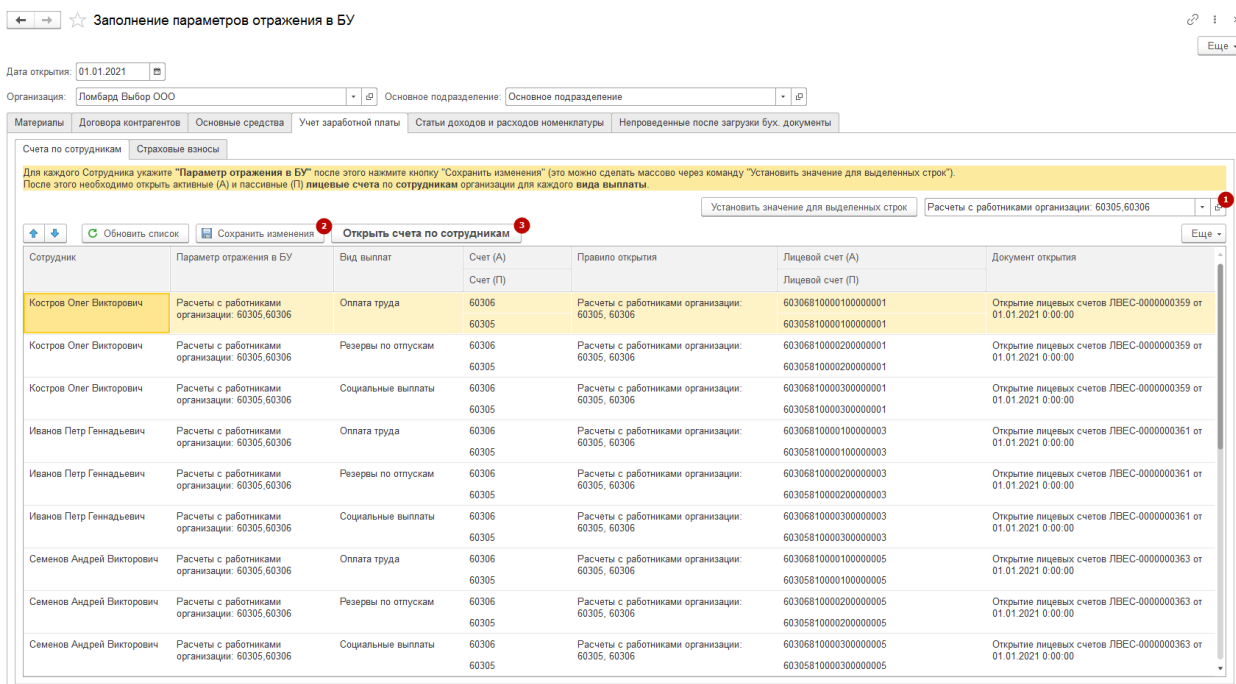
Заполнение параметров отражения в БУ

Еще

Дата открытия: 01.01.2021

Организация: Ломбард Выбор ООО

Основное подразделение: Основное подразделение

Материалы | Договора контрагентов | Основные средства | Учет заработной платы | Статьи доходов и расходов номенклатуры | Непроведенные после загрузки бух. документы

Счета по сотрудникам | Страховые взносы

Для каждого Сотрудника укажите "Параметр отражения в БУ" после этого нажмите кнопку "Сохранить изменения" (это можно сделать массово через команду "Установить значение для выделенных строк"). После этого необходимо открыть активные (А) и пассивные (П) лицевые счета по сотрудникам организации для каждого вида выплаты.

Установить значение для выделенных строк | Расчеты с работниками организации: 60305,60306 | 1

Обновить список | Сохранить изменения | 2 | Открыть счета по сотрудникам | 3 | Еще

| Сотрудник | Параметр отражения в БУ | Вид выплат | Счет (А) / Счет (П) | Правило открытия | Лицевой счет (А) / Лицевой счет (П) | Документ открытия |
|---|---|---|---|---|---|---|
| Костров Олег Викторович | Расчеты с работниками организации: 60305,60306 | Оплата труда | 60306 / 60305 | Расчеты с работниками организации: 60305, 60306 | 60306810000100000001 / 60305810000100000001 | Открытие лицевых счетов ЛВЕС-0000000359 от 01.01.2021 0:00:00 |
| Костров Олег Викторович | Расчеты с работниками организации: 60305,60306 | Резервы по отпускам | 60306 / 60305 | Расчеты с работниками организации: 60305, 60306 | 60306810000200000001 / 60305810000200000001 | Открытие лицевых счетов ЛВЕС-0000000359 от 01.01.2021 0:00:00 |
| Костров Олег Викторович | Расчеты с работниками организации: 60305,60306 | Социальные выплаты | 60306 / 60305 | Расчеты с работниками организации: 60305, 60306 | 60306810000300000001 / 60305810000300000001 | Открытие лицевых счетов ЛВЕС-0000000359 от 01.01.2021 0:00:00 |
| Иванов Петр Геннадьевич | Расчеты с работниками организации: 60305,60306 | Оплата труда | 60306 / 60305 | Расчеты с работниками организации: 60305, 60306 | 60306810000100000003 / 60305810000100000003 | Открытие лицевых счетов ЛВЕС-0000000361 от 01.01.2021 0:00:00 |
| Иванов Петр Геннадьевич | Расчеты с работниками организации: 60305,60306 | Резервы по отпускам | 60306 / 60305 | Расчеты с работниками организации: 60305, 60306 | 60306810000200000003 / 60305810000200000003 | Открытие лицевых счетов ЛВЕС-0000000361 от 01.01.2021 0:00:00 |
| Иванов Петр Геннадьевич | Расчеты с работниками организации: 60305,60306 | Социальные выплаты | 60306 / 60305 | Расчеты с работниками организации: 60305, 60306 | 60306810000300000003 / 60305810000300000003 | Открытие лицевых счетов ЛВЕС-0000000361 от 01.01.2021 0:00:00 |
| Семенов Андрей Викторович | Расчеты с работниками организации: 60305,60306 | Оплата труда | 60306 / 60305 | Расчеты с работниками организации: 60305, 60306 | 60306810000100000005 / 60305810000100000005 | Открытие лицевых счетов ЛВЕС-0000000363 от 01.01.2021 0:00:00 |
| Семенов Андрей Викторович | Расчеты с работниками организации: 60305,60306 | Резервы по отпускам | 60306 / 60305 | Расчеты с работниками организации: 60305, 60306 | 60306810000200000005 / 60305810000200000005 | Открытие лицевых счетов ЛВЕС-0000000363 от 01.01.2021 0:00:00 |
| Семенов Андрей Викторович | Расчеты с работниками организации: 60305,60306 | Социальные выплаты | 60306 / 60305 | Расчеты с работниками организации: 60305, 60306 | 60306810000300000005 / 60305810000300000005 | Открытие лицевых счетов ЛВЕС-0000000363 от 01.01.2021 0:00:00 |